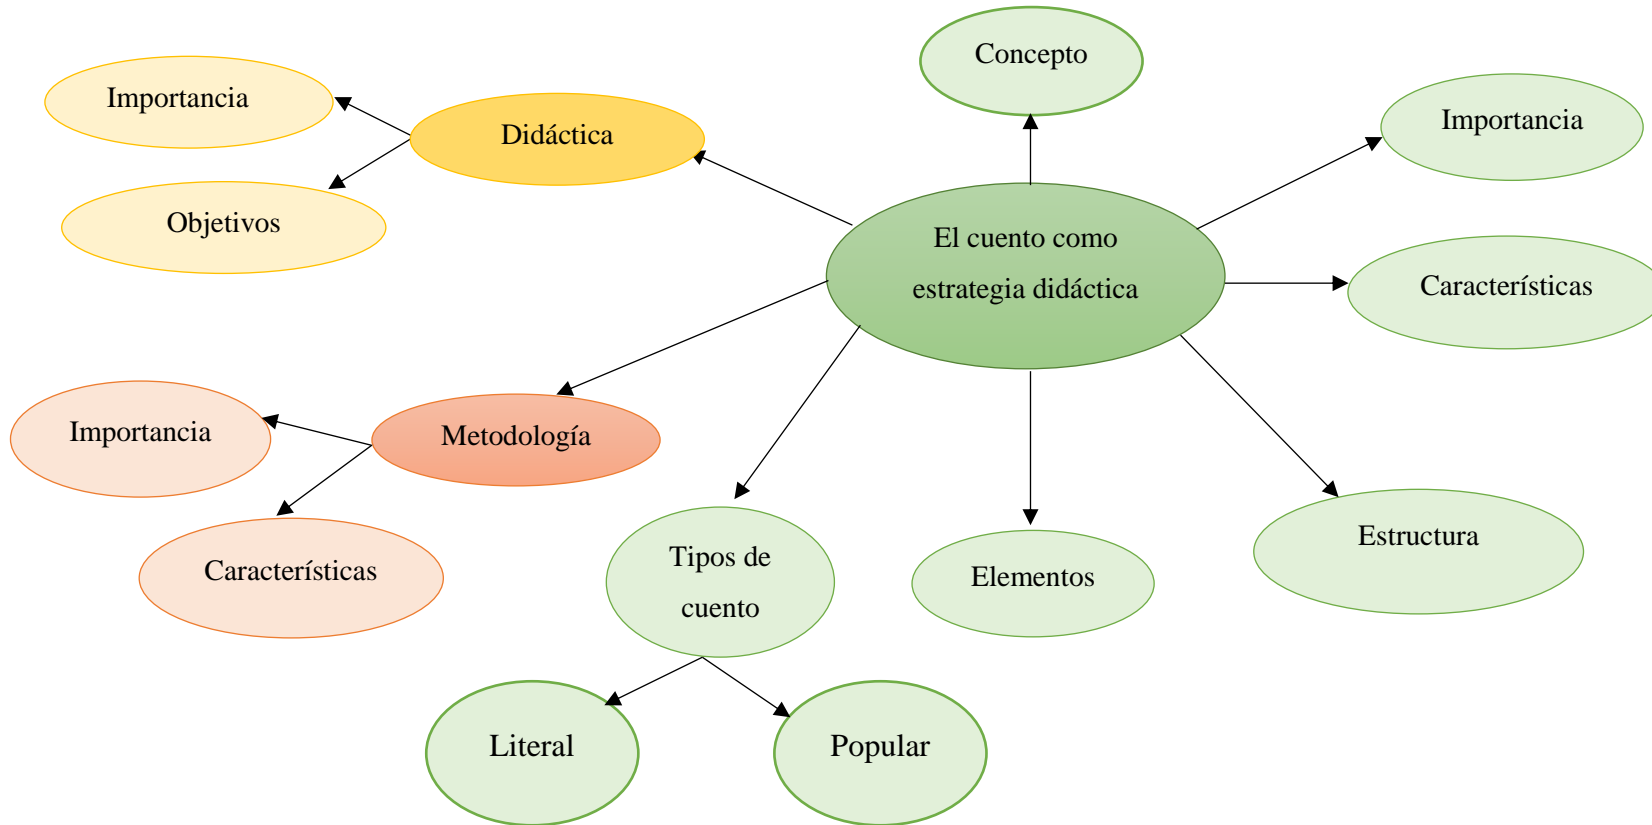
El cuento como estrategia didáctica

Concepto

Importancia

Características

Estructura

Elementos

Tipos de cuento

Literal

Popular

Didáctica

Importancia

Objetivos

Metodología

Importancia

Características